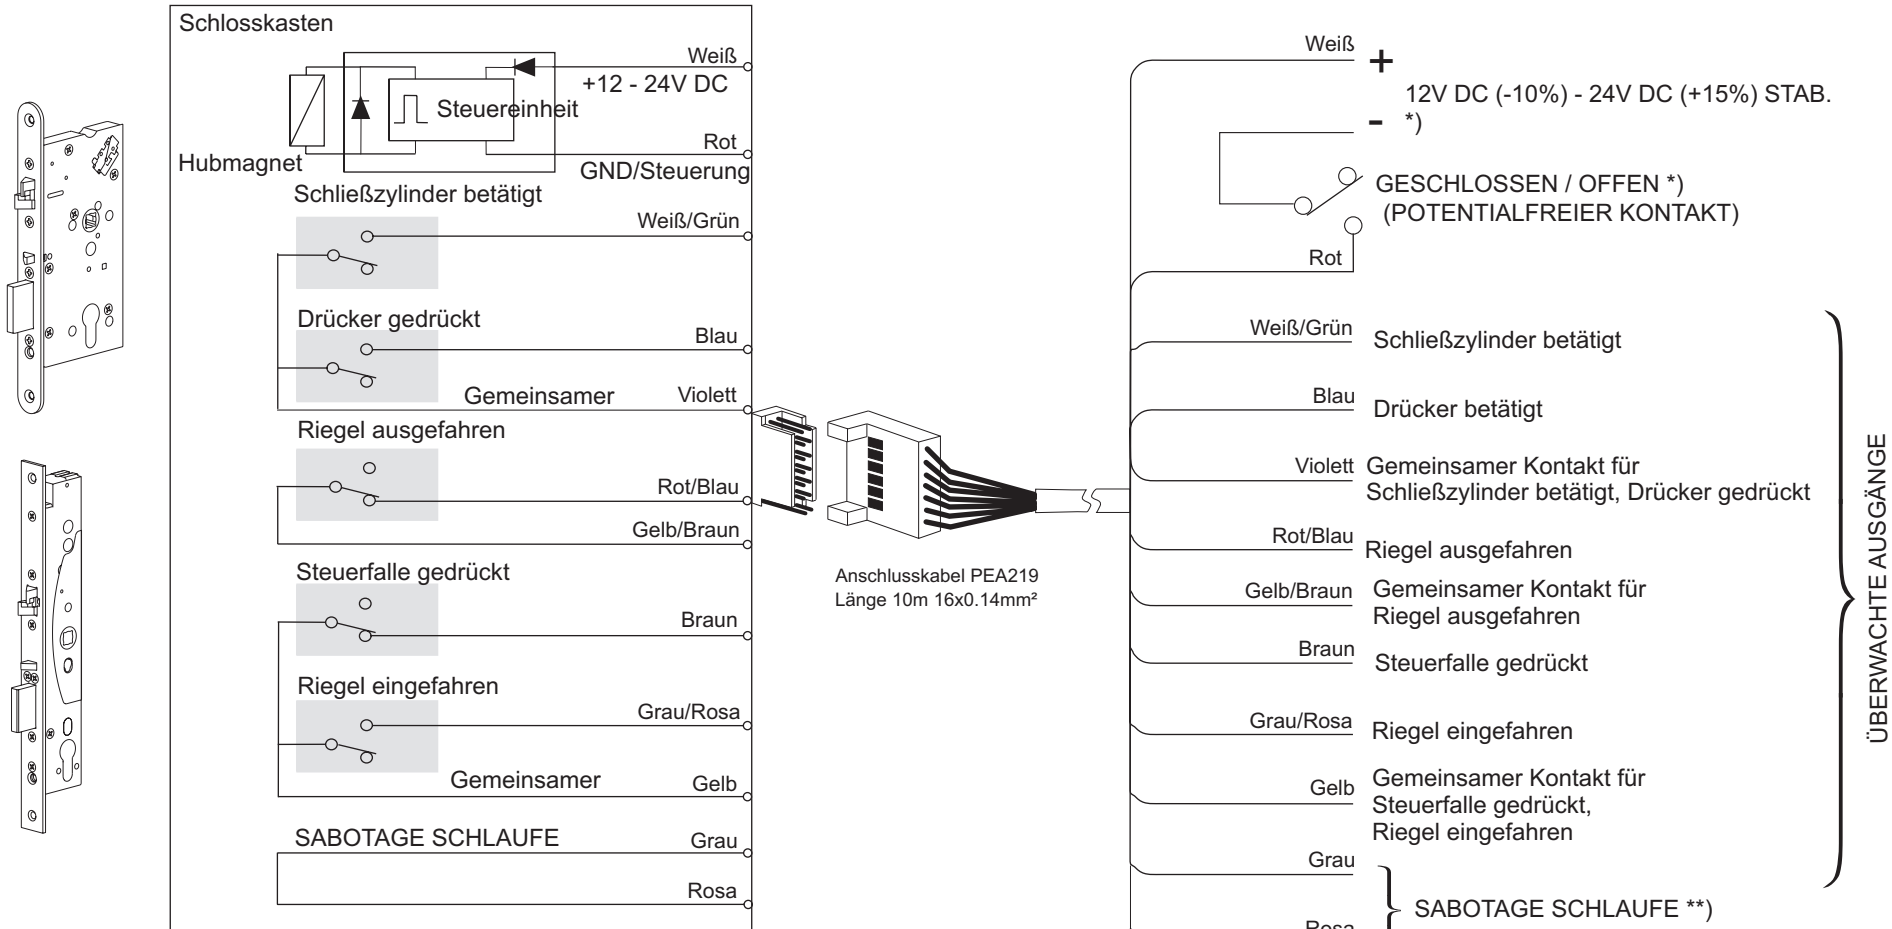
Schlosskasten

Weiß
+12 - 24V DC
Steuereinheit
Rot
Hubmagnet
GND/Steuerung

Schließzylinder betätigt
Weiß/Grün

Drücker gedrückt
Blau
Gemeinsamer
Violett

Riegel ausgefahren
Rot/Blau
Gelb/Braun

Steuerfalle gedrückt
Braun

Riegel eingefahren
Grau/Rosa
Gemeinsamer
Gelb

SABOTAGE SCHLAUFE
Grau
Rosa

Anschlusskabel PEA219
Länge 10m 16x0.14mm²

Weiß
+
12V DC (-10%) - 24V DC (+15%) STAB.
-
*)

GESCHLOSSEN / OFFEN *)
(POTENTIALFREIER KONTAKT)
Rot

Weiß/Grün Schließzylinder betätigt
Blau Drücker betätigt
Violett Gemeinsamer Kontakt für Schließzylinder betätigt, Drücker gedrückt
Rot/Blau Riegel ausgefahren
Gelb/Braun Gemeinsamer Kontakt für Riegel ausgefahren
Braun Steuerfalle gedrückt
Grau/Rosa Riegel eingefahren
Gelb Gemeinsamer Kontakt für Steuerfalle gedrückt, Riegel eingefahren
Grau
Rosa
SABOTAGE SCHLAUFE **)

ÜBERWACHTE AUSGÄNGE